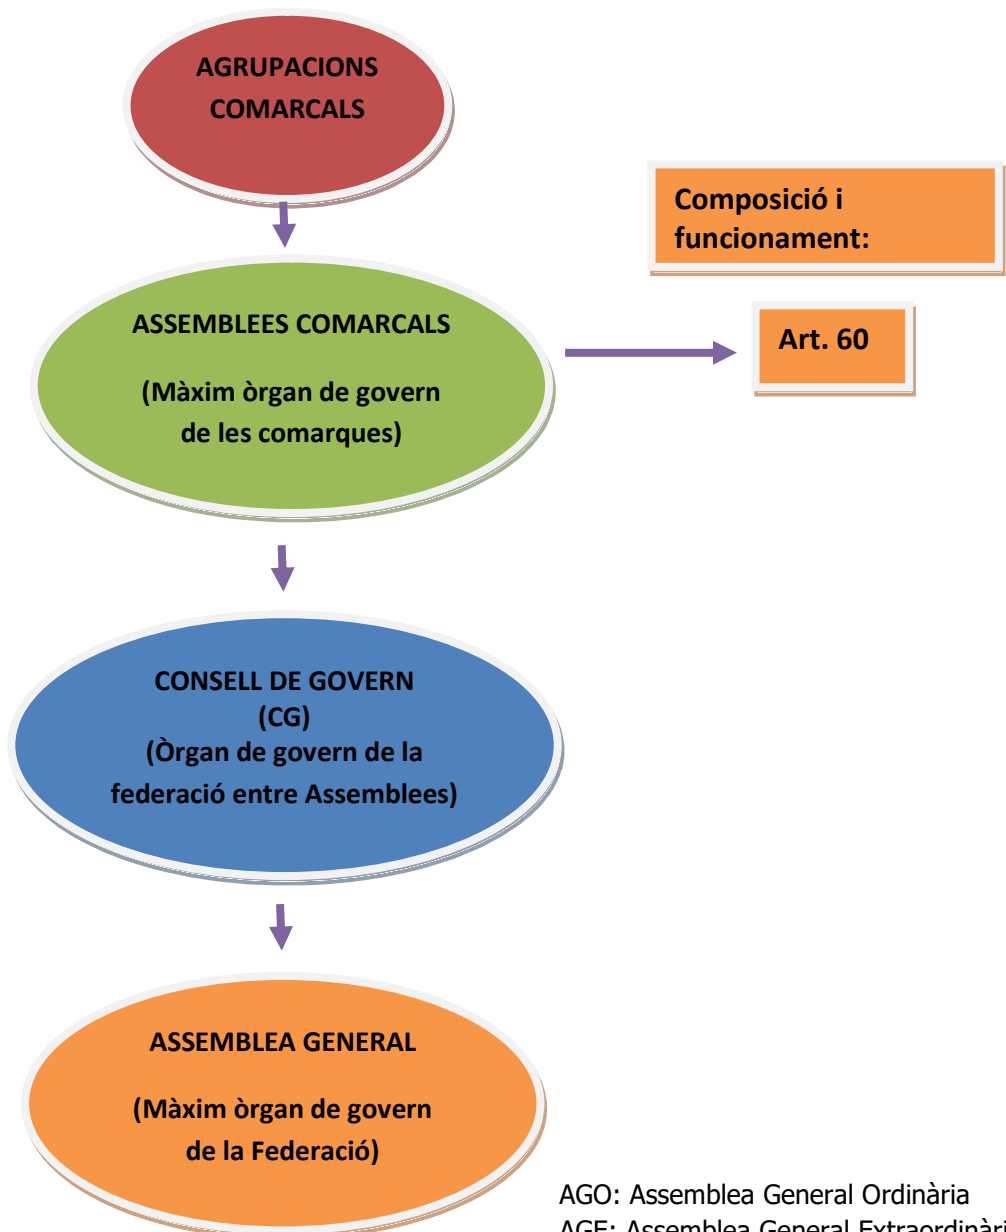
AGRUPACIONS COMARCALS

Composició i funcionament:

ASSEMBLEES COMARCALS

(Màxim òrgan de govern de les comarques)

Art. 60

CONSELL DE GOVERN (CG) (Òrgan de govern de la federació entre Assemblees)

ASSEMBLEA GENERAL

(Màxim òrgan de govern de la Federació)

AGO: Assemblea General Ordinària
AGE: Assemblea General Extraordinàri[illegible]